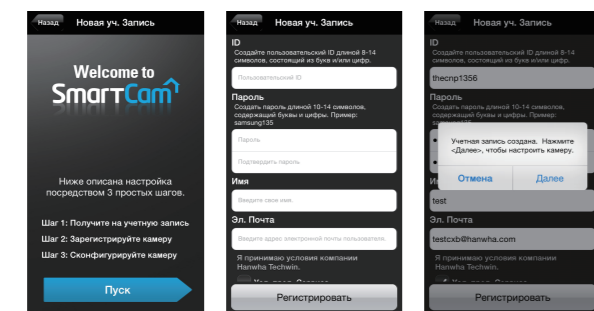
Назад Новая уч. Запись

Welcome to
SmartCam

Ниже описана настройка посредством 3 простых шагов.

Шаг 1: Получите на учетную запись
Шаг 2: Зарегистрируйте камеру
Шаг 3: Сконфигурируйте камеру

Пуск

Назад Новая уч. Запись

ID
Создайте пользовательский ID длиной 8-14 символов, состоящий из букв и/или цифр.
Пользовательский ID

Пароль
Создать пароль длиной 10-14 символов, содержащий буквы и цифры. Пример: samsung135
Пароль
Подтвердить пароль

Имя
Введите свое имя.

Эл. Почта
Введите адрес электронной почты пользователя.

Я принимаю условия компании Hanwha Techwin.

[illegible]

Регистрировать

Назад Новая уч. Запись

ID
Создайте пользовательский ID длиной 8-14 символов, состоящий из букв и/или цифр.
thecnp1356

Пароль
Создать пароль длиной 10-14 символов, содержащий буквы и цифры. Пример: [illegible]

Учетная запись создана. Нажмите <Далее>, чтобы настроить камеру.
Отмена Далее

Им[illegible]
test

Эл. Почта
testcxb@hanwha.com

Я принимаю условия компании Hanwha Techwin.

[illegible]

Регистрировать